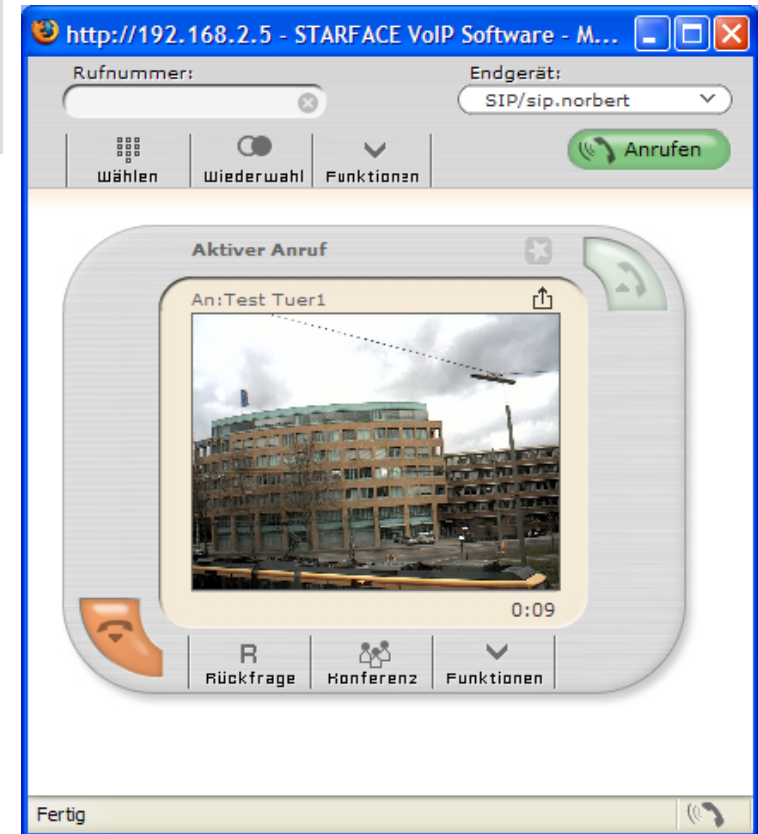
http://192.168.2.5 - STARFACE VoIP Software - M...

Rufnummer:

Endgerät:

SIP/sip.norbert

Wählen

Wiederwahl

Funktionen

Anrufen

Aktiver Anruf

An:Test Tuer1

0:09

R

Rückfrage

Konferenz

Funktionen

Fertig